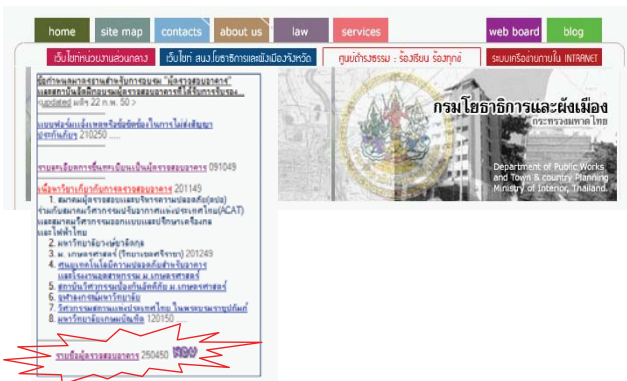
home | site map | contacts | about us | law | services | web board | blog

เว็บไซท์หน่วยงานส่วนกลาง | เว็บไซท์ สนง.โยธาธิการและผังเมืองจังหวัด | ศูนย์ดำรงธรรม : ร้องเรียน ร้องทุกข์ | ระบบเครือข่ายภายใน INTRANET

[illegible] "ผู้ตรวจสอบอาคาร" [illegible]
<updated แก้ 22 ก.พ. 50 >

แบบฟอร์ม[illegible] 210250

รายละเอียดการขึ้นทะเบียนเป็นผู้ตรวจสอบอาคาร 091049

เปิดหลักสูตรการฝึกอบรมผู้ตรวจสอบอาคาร 201149
1. สมาคมผู้ตรวจสอบและบริหารความปลอดภัย(อาคาร) ร่วมกับสมาคมวิศวกรรมปรับอากาศแห่งประเทศไทย(ACAT) และสมาคมวิศวกรรมอาคารและบริหารเครื่องกล และไฟฟ้าไทย
2. มหาวิทยาลัยวงษ์ชวลิตกุล
3. ม. เกษตรศาสตร์ (วิทยาเขตศรีราชา) 201249
4. ศูนย์บริการวิชาการ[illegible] ม.เกษตรศาสตร์
5. สถาบัน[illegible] ม.เกษตรศาสตร์
6. จุฬาลงกรณ์มหาวิทยาลัย
7. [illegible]
8. มหาวิทยาลัย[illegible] 120150

รายชื่อผู้ตรวจสอบอาคาร 250450 NEW

กรมโยธาธิการและผังเมือง
กระทรวงมหาดไทย
Department of Public Works and Town & country Planning
Ministry of Interior, Thailand.